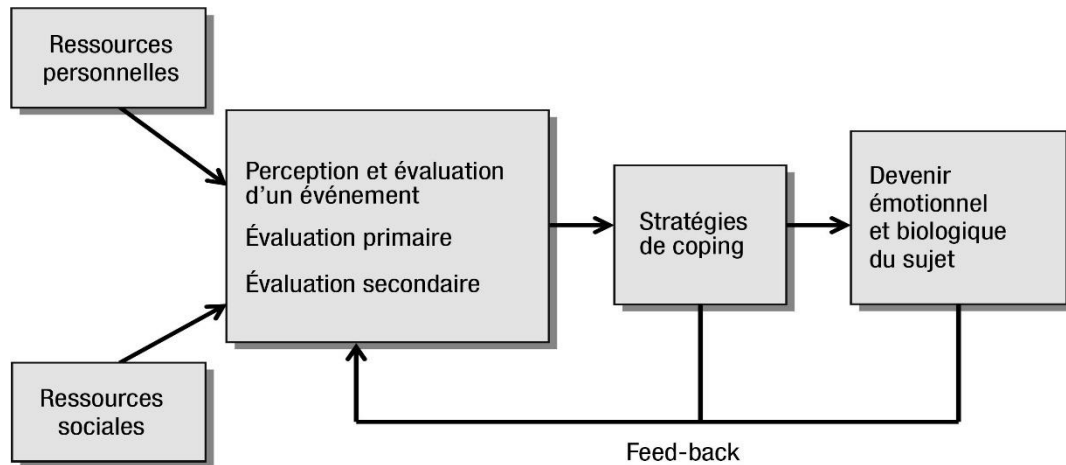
Ressources personnelles

Perception et évaluation d'un événement

Évaluation primaire

Évaluation secondaire

Stratégies de coping

Devenir émotionnel et biologique du sujet

Ressources sociales

Feed-back